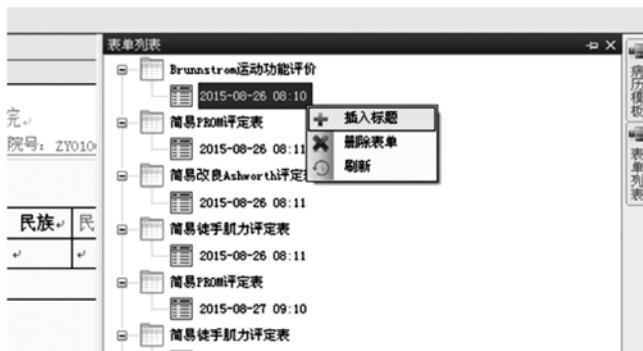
完↵
院号：ZY010

民族↵ 民
↵ ↵

表单列表

Brunnstrom运动功能评价
2015-08-26 08:10
简易PROM评定表
2015-08-26 08:11
简易改良Ashworth评定
2015-08-26 08:11
简易徒手肌力评定表
2015-08-26 08:11
简易PROM评定表
2015-08-27 09:10
简易徒手肌力评定表

插入标题
删除表单
刷新

病历模板
表单列表